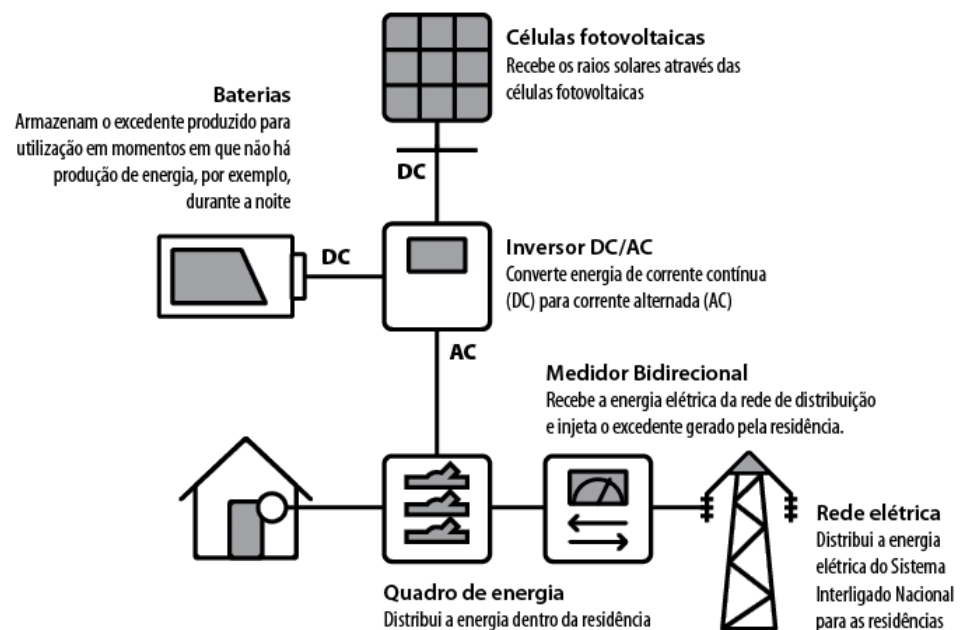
Células fotovoltaicas
Recebe os raios solares através das células fotovoltaicas

Baterias
Armazenam o excedente produzido para utilização em momentos em que não há produção de energia, por exemplo, durante a noite

DC

DC

Inversor DC/AC
Converte energia de corrente contínua (DC) para corrente alternada (AC)

AC

Medidor Bidirecional
Recebe a energia elétrica da rede de distribuição e injeta o excedente gerado pela residência.

Rede elétrica
Distribui a energia elétrica do Sistema Interligado Nacional para as residências

Quadro de energia
Distribui a energia dentro da residência